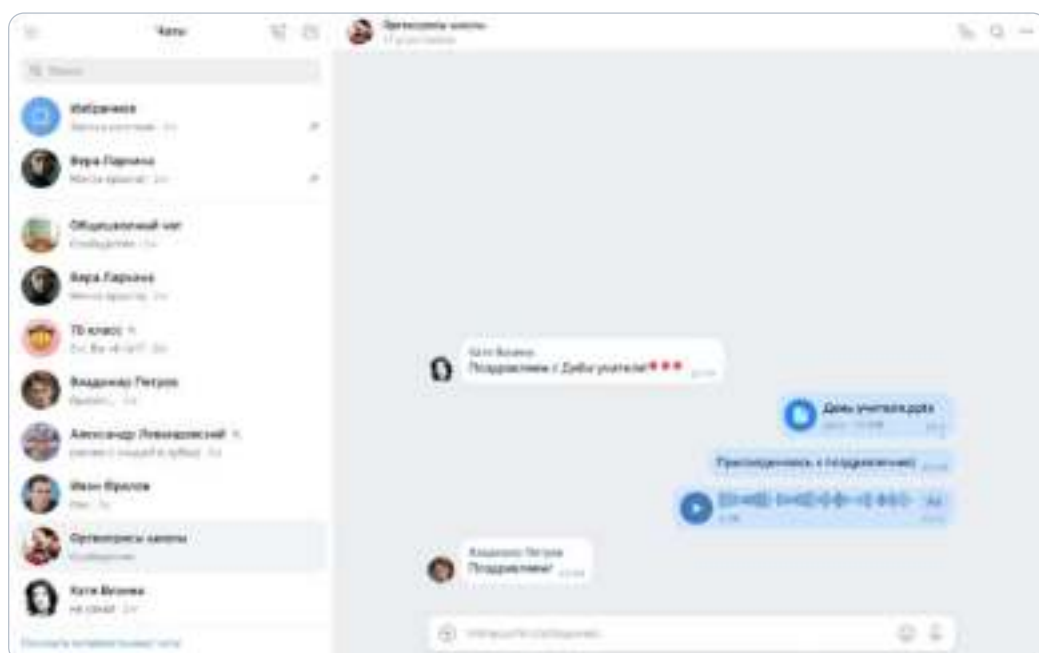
Чаты

Поиск

Избранное

Вера Ларина

Общешкольный чат

Вера Ларина

7Б класс

Владимир Петров

Александр Левандовский

Иван Фролов

Организаторы школы

Катя Весина

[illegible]

Организаторы школы

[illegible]

Катя Весина
Поздравляем с Днём учителя!

День учителя.pptx

Присоединяюсь к поздравлениям!

Владимир Петров
Поздравляем!

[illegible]